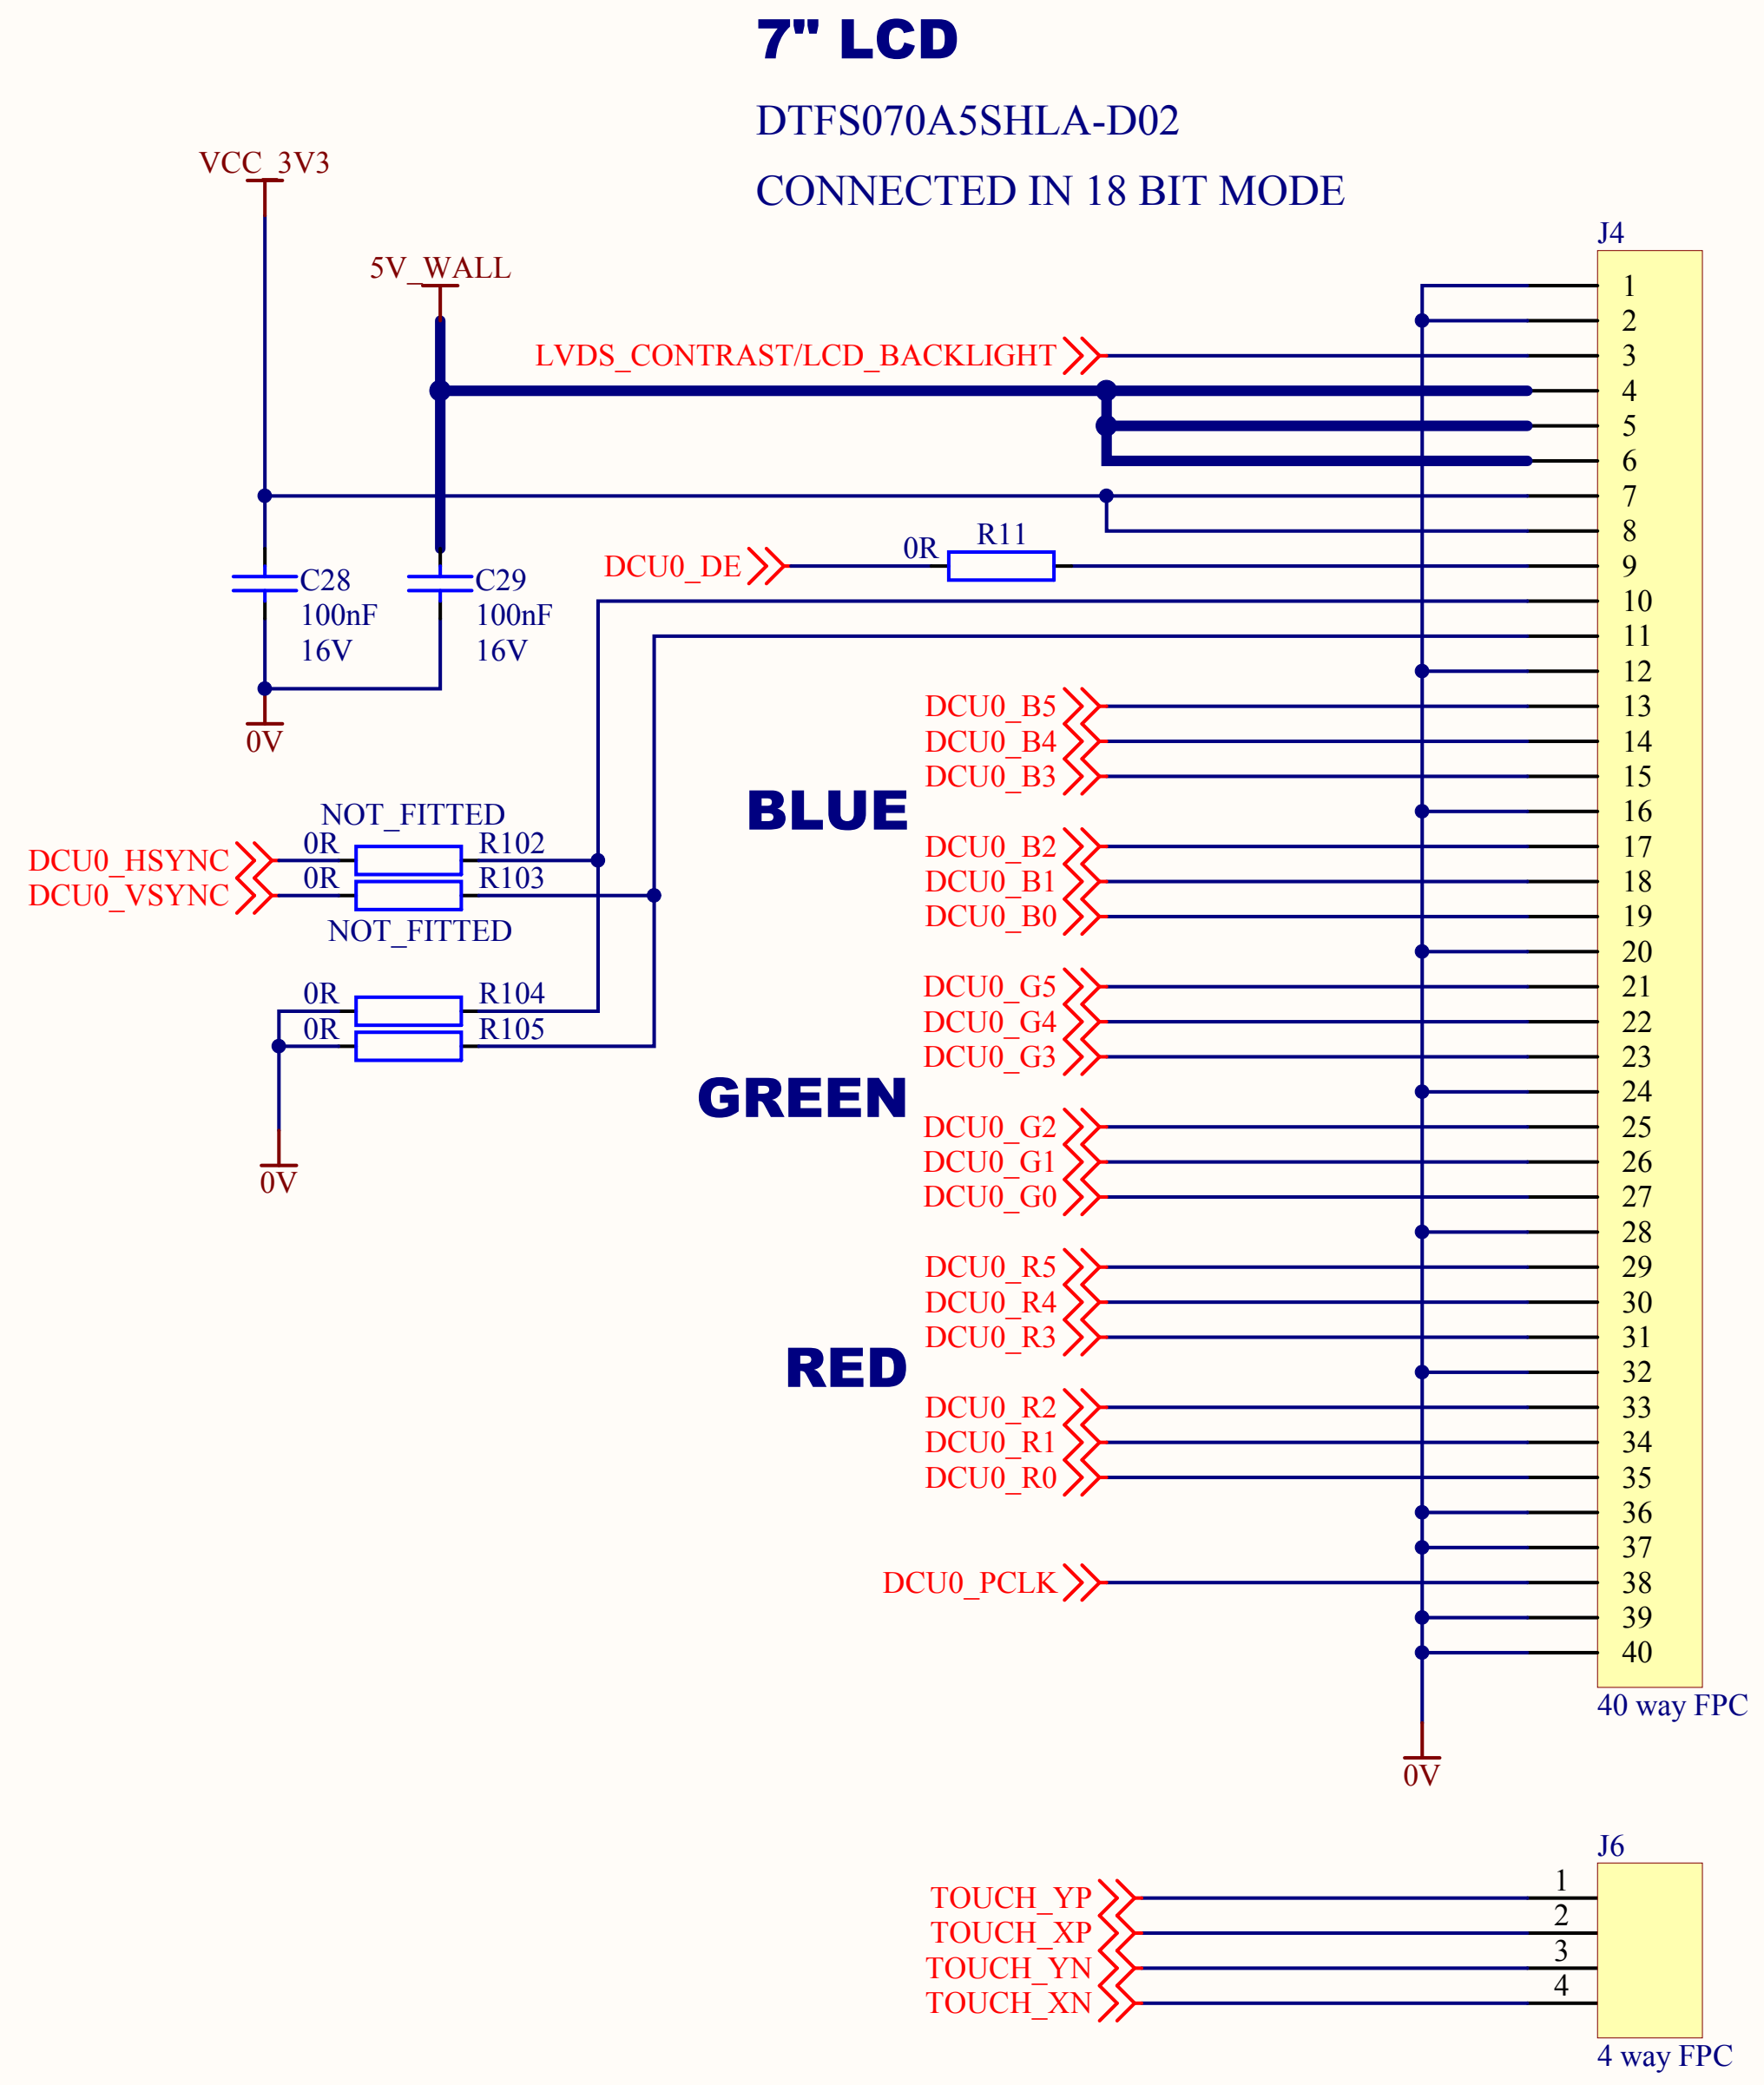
7" LCD

DTFS070A5SHLA-D02

CONNECTED IN 18 BIT MODE

VCC_3V3

5V_WALL

J4

LVDS_CONTRAST/LCD_BACKLIGHT

C28
100nF
16V

C29
100nF
16V

0V

DCU0_DE

0R R11

NOT_FITTED
0R R102
0R R103
NOT_FITTED

DCU0_HSYNC
DCU0_VSYNC

0R R104
0R R105

0V

BLUE

DCU0_B5
DCU0_B4
DCU0_B3
DCU0_B2
DCU0_B1
DCU0_B0

GREEN

DCU0_G5
DCU0_G4
DCU0_G3
DCU0_G2
DCU0_G1
DCU0_G0

RED

DCU0_R5
DCU0_R4
DCU0_R3
DCU0_R2
DCU0_R1
DCU0_R0

DCU0_PCLK

1
2
3
4
5
6
7
8
9
10
11
12
13
14
15
16
17
18
19
20
21
22
23
24
25
26
27
28
29
30
31
32
33
34
35
36
37
38
39
40

40 way FPC

0V

J6

TOUCH_YP
TOUCH_XP
TOUCH_YN
TOUCH_XN

1
2
3
4

4 way FPC